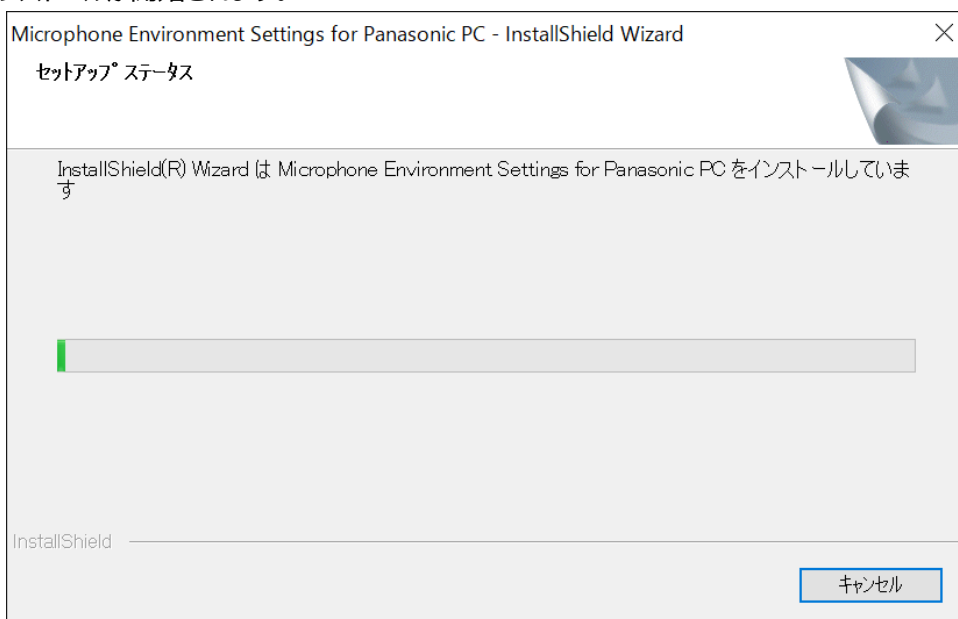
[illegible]

Microphone Environment Settings for Panasonic PC - InstallShield Wizard

セットアップ ステータス

InstallShield(R) Wizard は Microphone Environment Settings for Panasonic PC をインストールしています

InstallShield

キャンセル